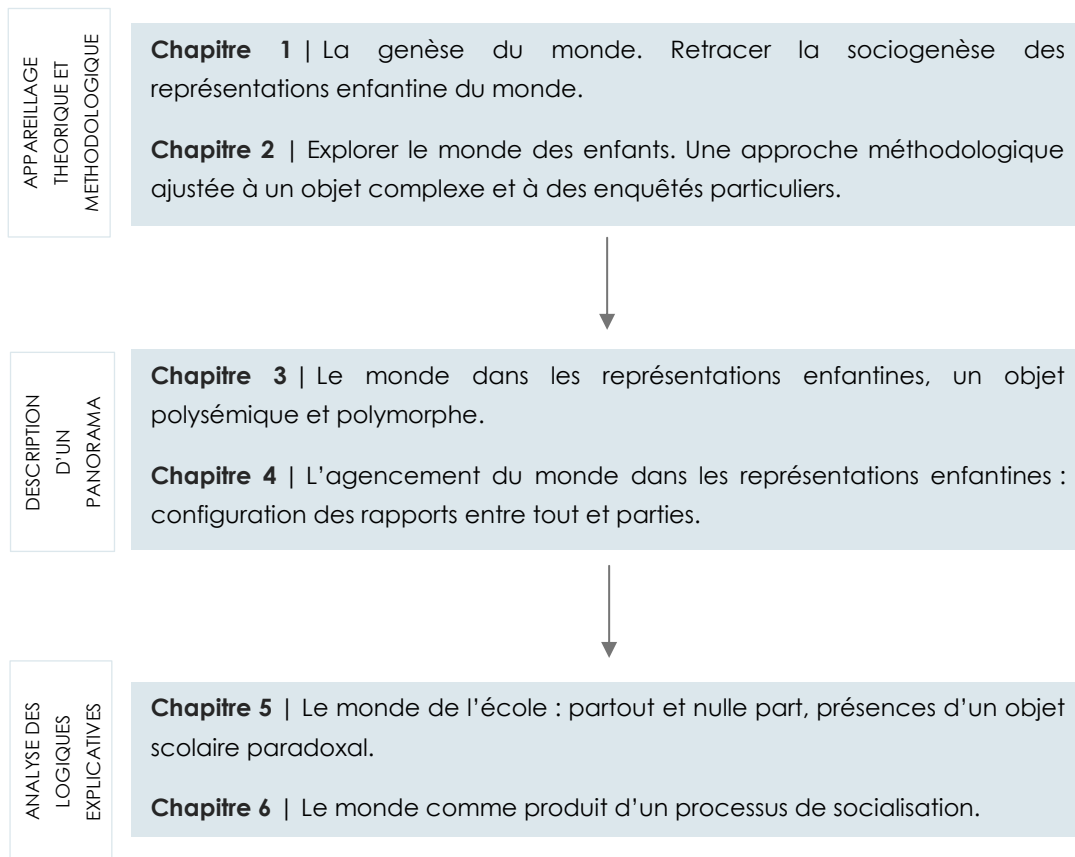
APPAREILLAGE THEORIQUE ET METHODOLOGIQUE

**Chapitre 1** | La genèse du monde. Retracer la sociogenèse des représentations enfantine du monde.

**Chapitre 2** | Explorer le monde des enfants. Une approche méthodologique ajustée à un objet complexe et à des enquêtés particuliers.

DESCRIPTION D'UN PANORAMA

**Chapitre 3** | Le monde dans les représentations enfantines, un objet polysémique et polymorphe.

**Chapitre 4** | L'agencement du monde dans les représentations enfantines : configuration des rapports entre tout et parties.

ANALYSE DES LOGIQUES EXPLICATIVES

**Chapitre 5** | Le monde de l'école : partout et nulle part, présences d'un objet scolaire paradoxal.

**Chapitre 6** | Le monde comme produit d'un processus de socialisation.